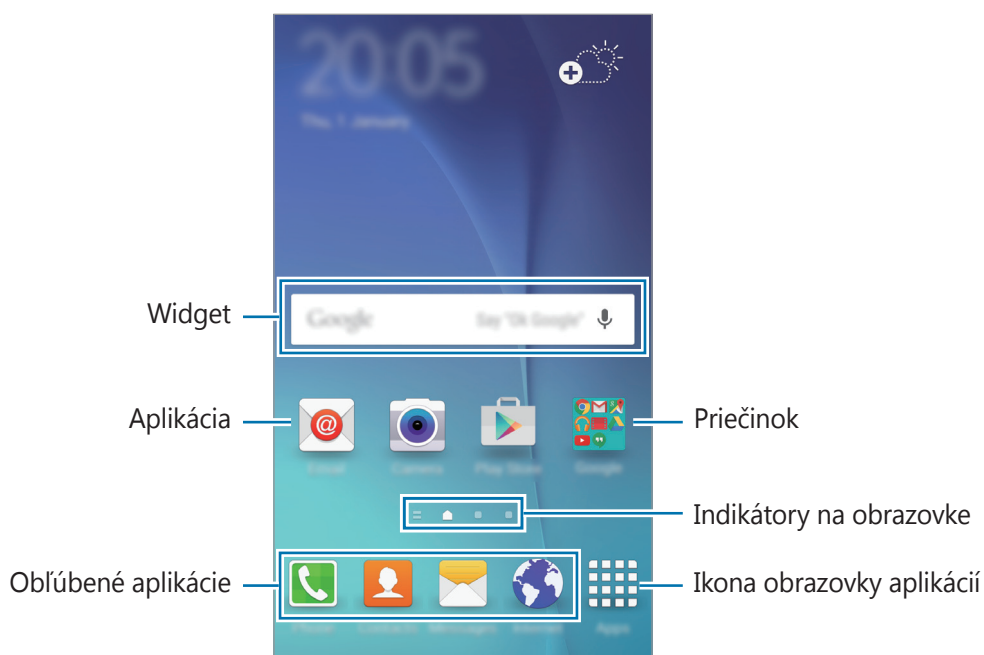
20:05

Thu, 1 January

Widget

Google Say "Ok Google"

Aplikácia

Email Camera Play Store Google

Priečinok

Indikátory na obrazovke

Obľúbené aplikácie

Phone Contacts Messages Internet Apps

Ikona obrazovky aplikácií